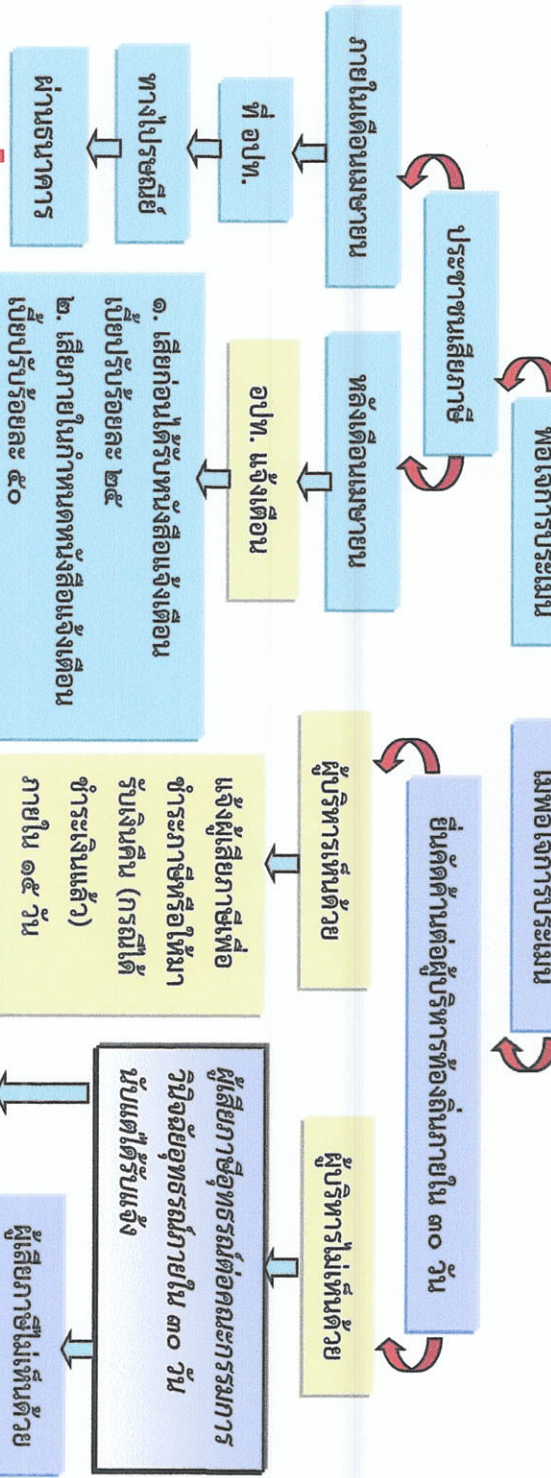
พอใจการประเมิน

ประชาชนเสียภาษี

ภายในเดือนเมษายน

ที่ อปท.

ทางไปรษณีย์

ผ่านธนาคาร

หลังเดือนเมษายน

อปท. แจ้งเตือน

๑. เสียก่อนได้รับหนังสือแจ้งเตือน เบี้ยปรับร้อยละ ๒๕

๒. เสียภายในกำหนดหนังสือแจ้งเตือน เบี้ยปรับร้อยละ ๕๐

ไม่พอใจการประเมิน

ยื่นคัดค้านต่อผู้บริหารท้องถิ่นภายใน ๓๐ วัน

ผู้บริหารเห็นด้วย

แจ้งผู้เสียภาษีเพื่อชำระภาษีหรือให้มารับเงินคืน (กรณีได้ชำระเงินแล้ว) ภายใน ๑๕ วัน

ผู้บริหารไม่เห็นด้วย

ผู้เสียภาษีอุทธรณ์ต่อคณะกรรมการวินิจฉัยอุทธรณ์ภายใน ๓๐ วัน นับแต่ได้รับแจ้ง

ผู้เสียภาษีไม่เห็นด้วย